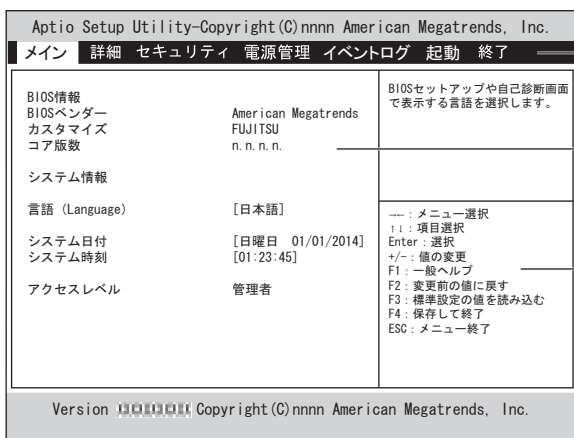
Aptio Setup Utility-Copyright (C) nnnn American Megatrends, Inc.

メイン 詳細 セキュリティ 電源管理 イベントログ 起動 終了

BIOS情報
BIOSベンダー American Megatrends
カスタマイズ FUJITSU
コア版数 n.n.n.n.

システム情報

言語 (Language) [日本語]

システム日付 [日曜日 01/01/2014]
システム時刻 [01:23:45]

アクセスレベル 管理者

BIOSセットアップや自己診断画面で表示する言語を選択します。

→←: メニュー選択
↑↓: 項目選択
Enter: 選択
+/-: 値の変更
F1: 一般ヘルプ
F2: 変更前の値に戻す
F3: 標準設定の値を読み込む
F4: 保存して終了
ESC: メニュー終了

Version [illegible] Copyright (C) nnnn American Megatrends, Inc.